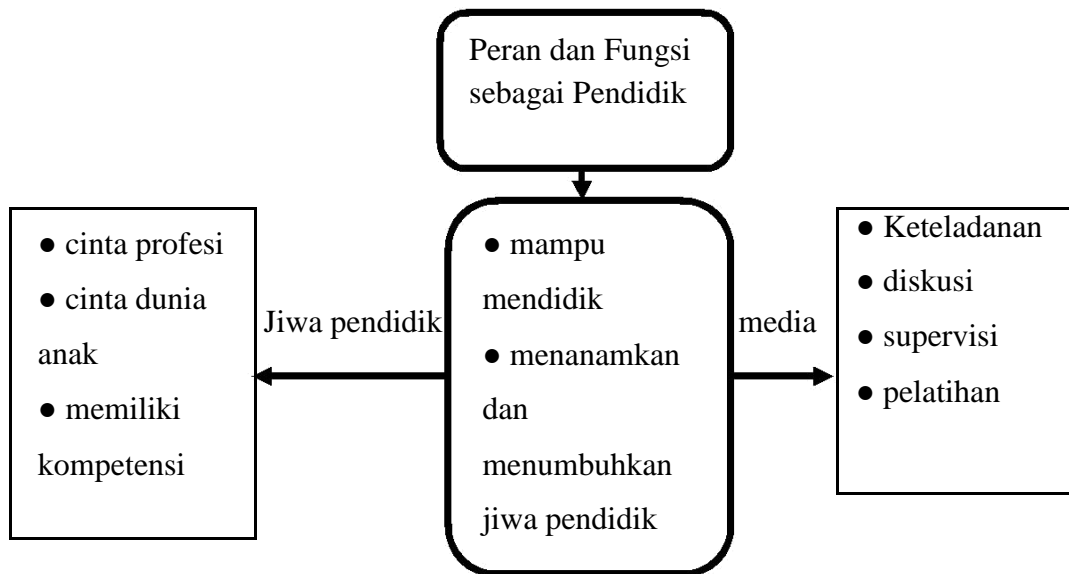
Peran dan Fungsi sebagai Pendidik

● cinta profesi
● cinta dunia anak
● memiliki kompetensi

Jiwa pendidik

● mampu mendidik
● menanamkan dan menumbuhkan jiwa pendidik

media

● Keteladanan
● diskusi
● supervisi
● pelatihan